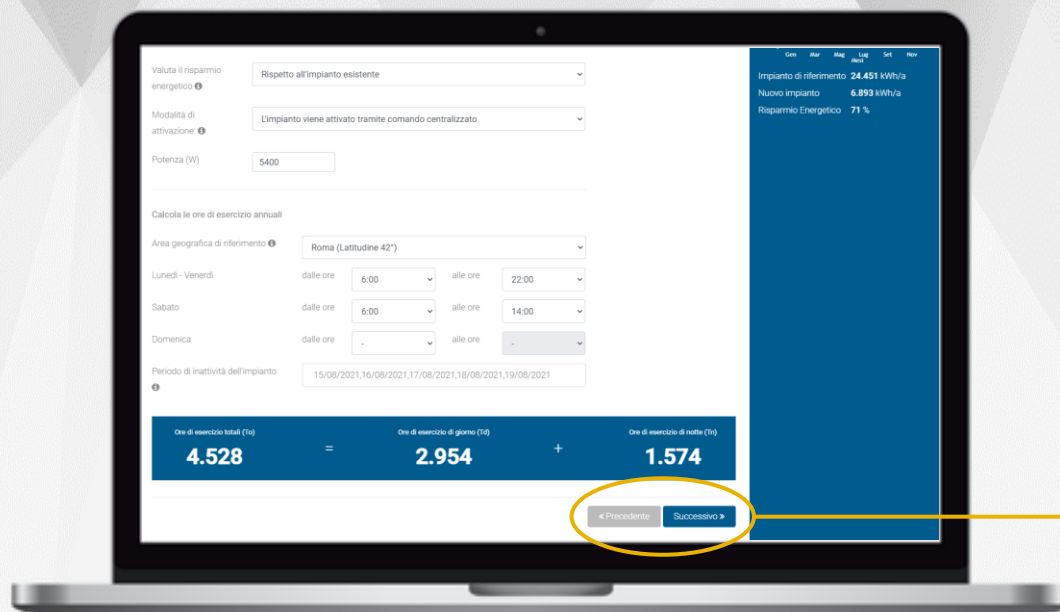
Valuta il risparmio energetico ℹ
Rispetto all'impianto esistente

Modalità di attivazione: ℹ
L'impianto viene attivato tramite comando centralizzato

Potenza (W)
5400

Calcola le ore di esercizio annuali

Area geografica di riferimento ℹ
Roma (Latitudine 42°)

Lunedì - Venerdì dalle ore 6:00 alle ore 22:00

Sabato dalle ore 6:00 alle ore 14:00

Domenica dalle ore - alle ore -

Periodo di inattività dell'impianto ℹ
15/08/2021,16/08/2021,17/08/2021,18/08/2021,19/08/2021

| Ore di esercizio totali (To) | | Ore di esercizio di giorno (Td) | | Ore di esercizio di notte (Tn) |
|---|---|---|---|---|
| 4.528 | = | 2.954 | + | 1.574 |

« Precedente Successivo »

Gen Mar Mag Lug Set Nov
Mesi

Impianto di riferimento 24.451 kWh/a
Nuovo impianto 6.893 kWh/a
Risparmio Energetico 71 %